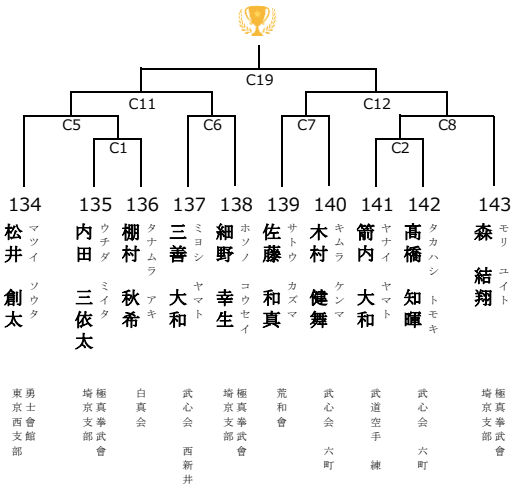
C19

C11

C12

C5

C6

C7

C8

C1

C2

134 松井 創太 マツイ ソウタ 勇士會館 東京西支部

135 内田 三依太 ウチダ ミイタ 極真拳武會 埼京支部

136 棚村 秋希 タナムラ アキ 白真会

137 三善 大和 ミヨシ ヤマト 武心会 西新井

138 細野 幸生 ホソノ コウセイ 極真拳武會 埼京支部

139 佐藤 和真 サトウ カズマ 荒和會

140 木村 健舞 キムラ ケンマ 武心会 六町

141 箭内 大和 ヤナイ ヤマト 武道空手 練

142 髙橋 知暉 タカハシ トモキ 武心会 六町

143 森 結翔 モリ ユイト 極真拳武會 埼京支部